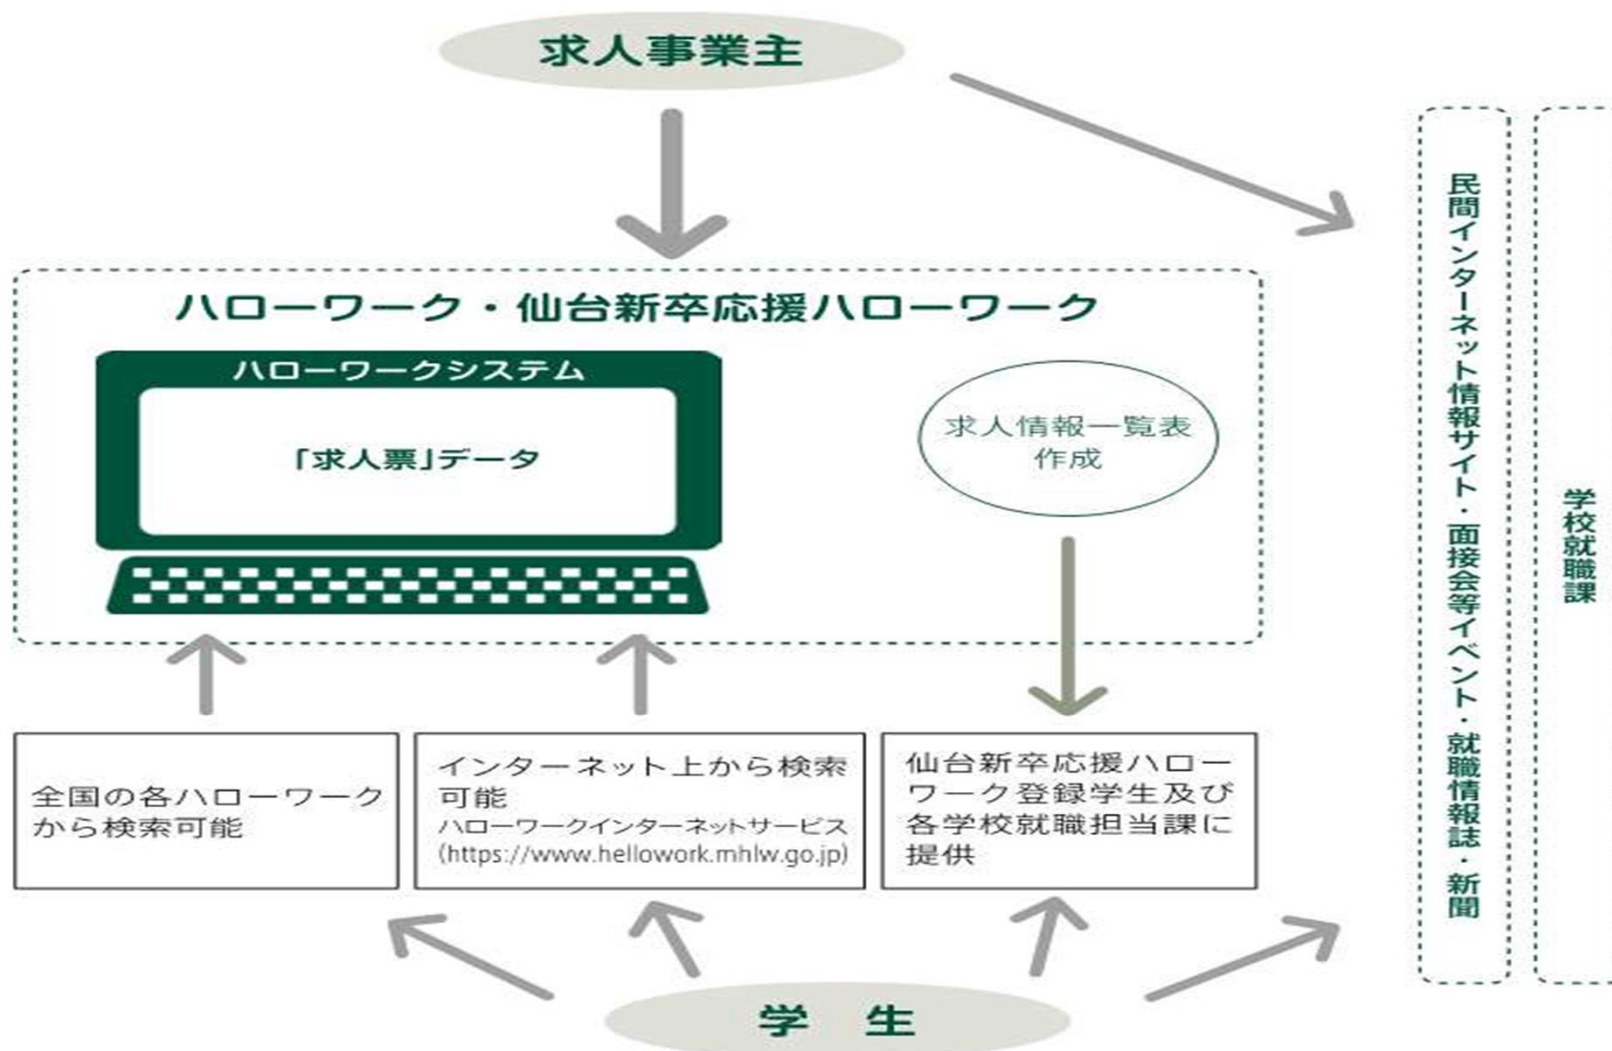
求人事業主

ハローワーク・仙台新卒応援ハローワーク

ハローワークシステム

「求人票」データ

求人情報一覧表作成

民間インターネット情報サイト・面接会等イベント・就職情報誌・新聞

学校就職課

全国の各ハローワークから検索可能

インターネット上から検索可能
ハローワークインターネットサービス
(https://www.hellowork.mhlw.go.jp)

仙台新卒応援ハローワーク登録学生及び各学校就職担当課に提供

学　生